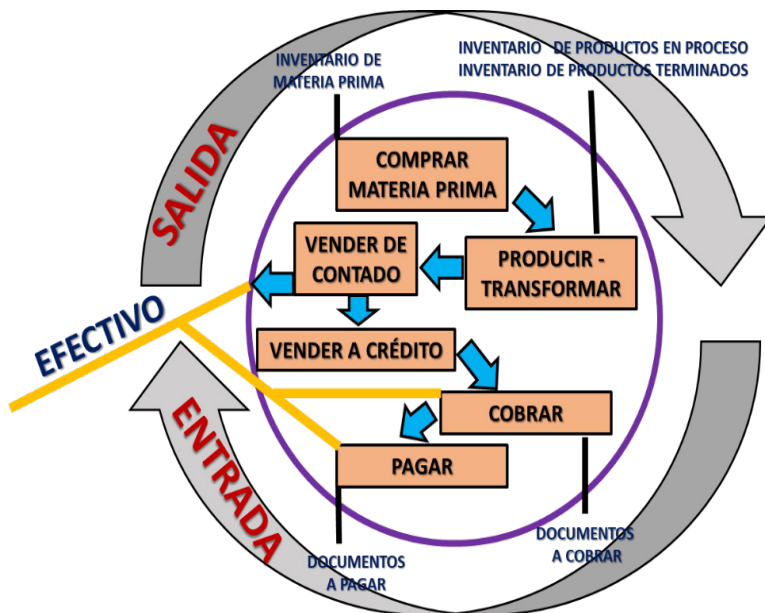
INVENTARIO DE MATERIA PRIMA

INVENTARIO DE PRODUCTOS EN PROCESO
INVENTARIO DE PRODUCTOS TERMINADOS

SALIDA

COMPRAR MATERIA PRIMA

VENDER DE CONTADO

PRODUCIR - TRANSFORMAR

EFECTIVO

VENDER A CRÉDITO

COBRAR

PAGAR

ENTRADA

DOCUMENTOS A PAGAR

DOCUMENTOS A COBRAR